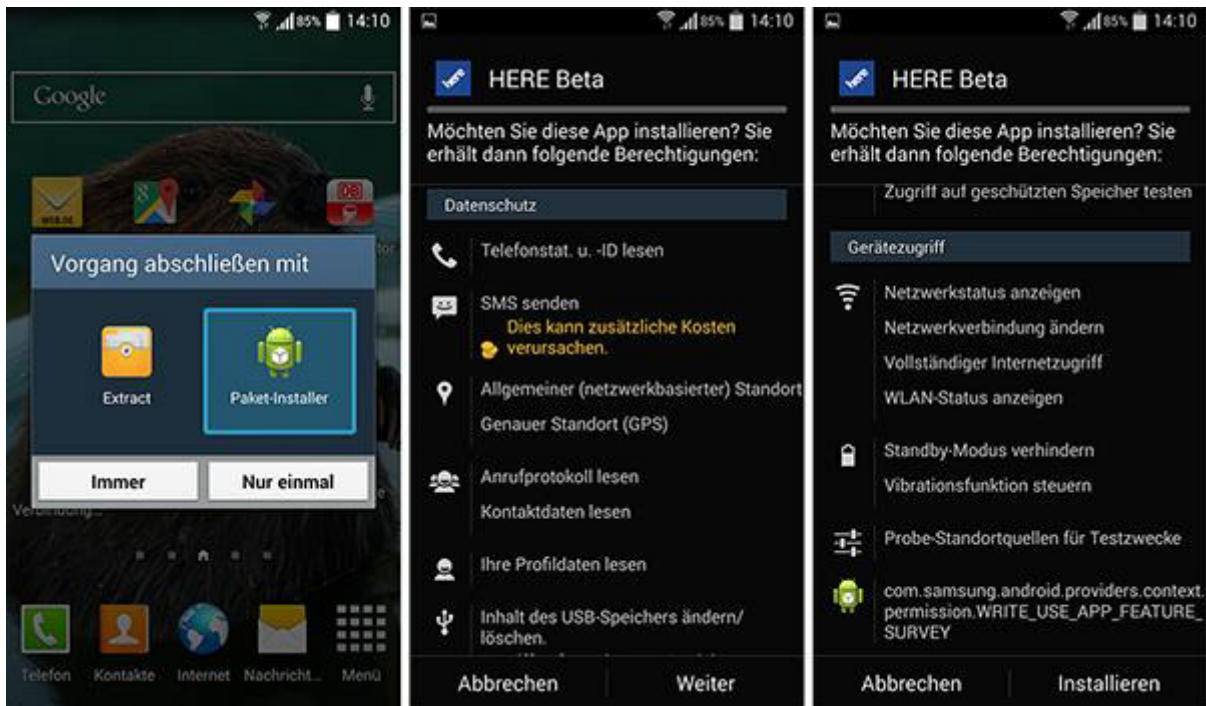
85% 14:10

Google

WEB.DE

tor

Vorgang abschließen mit

Extract

Paket-Installer

Immer

Nur einmal

Verbindung...

Telefon

Kontakte

Internet

Nachricht...

Menü

85% 14:10

HERE Beta

Möchten Sie diese App installieren? Sie erhält dann folgende Berechtigungen:

Datenschutz

Telefonstat. u. -ID lesen

SMS senden
Dies kann zusätzliche Kosten verursachen.

Allgemeiner (netzwerkbasierter) Standort

Genauer Standort (GPS)

Anrufprotokoll lesen

Kontaktdaten lesen

Ihre Profildaten lesen

Inhalt des USB-Speichers ändern/ löschen.

Abbrechen

Weiter

85% 14:10

HERE Beta

Möchten Sie diese App installieren? Sie erhält dann folgende Berechtigungen:

Zugriff auf geschützten Speicher testen

Gerätezugriff

Netzwerkstatus anzeigen

Netzwerkverbindung ändern

Vollständiger Internetzugriff

WLAN-Status anzeigen

Standby-Modus verhindern

Vibrationsfunktion steuern

Probe-Standortquellen für Testzwecke

com.samsung.android.providers.context.permission.WRITE_USE_APP_FEATURE_SURVEY

Abbrechen

Installieren